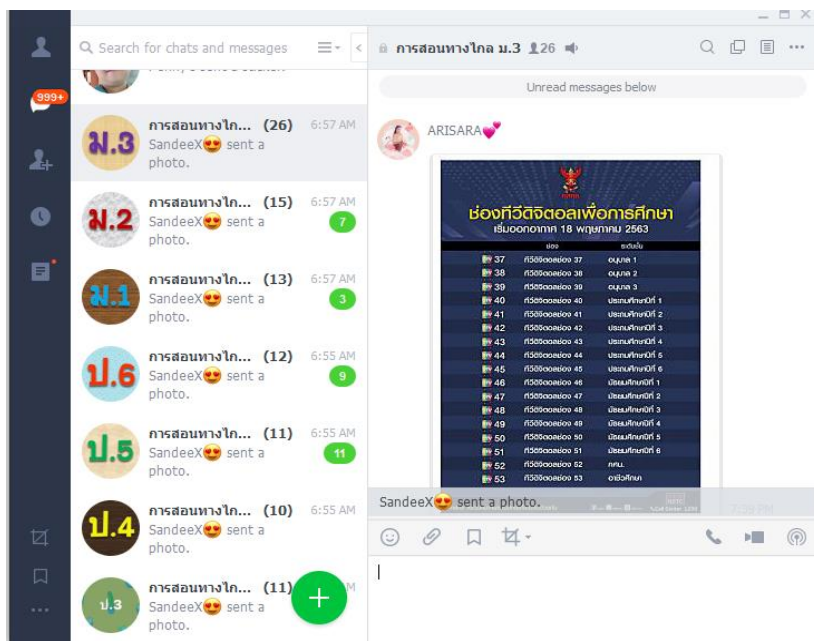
999+

Search for chats and messages

ม.3 การสอนทางไก... (26) 6:57 AM
SandeeX😍 sent a photo.

ม.2 การสอนทางไก... (15) 6:57 AM
SandeeX😍 sent a photo.
7

ม.1 การสอนทางไก... (13) 6:57 AM
SandeeX😍 sent a photo.
3

ป.6 การสอนทางไก... (12) 6:55 AM
SandeeX😍 sent a photo.
9

ป.5 การสอนทางไก... (11) 6:55 AM
SandeeX😍 sent a photo.
11

ป.4 การสอนทางไก... (10) 6:55 AM
SandeeX😍 sent a photo.

ป.3 การสอนทางไก... (11)
SandeeX😍 sent a photo.

การสอนทางไกล ม.3 26

Unread messages below

ARISARA💕

ช่องทีวีดิจิตอลเพื่อการศึกษา
เริ่มออกอากาศ 18 พฤษภาคม 2563

| ช่อง | | ระดับชั้น |
|---|---|---|
| 37 | ทีวีดิจิตอลช่อง 37 | อนุบาล 1 |
| 38 | ทีวีดิจิตอลช่อง 38 | อนุบาล 2 |
| 39 | ทีวีดิจิตอลช่อง 39 | อนุบาล 3 |
| 40 | ทีวีดิจิตอลช่อง 40 | ประถมศึกษาปีที่ 1 |
| 41 | ทีวีดิจิตอลช่อง 41 | ประถมศึกษาปีที่ 2 |
| 42 | ทีวีดิจิตอลช่อง 42 | ประถมศึกษาปีที่ 3 |
| 43 | ทีวีดิจิตอลช่อง 43 | ประถมศึกษาปีที่ 4 |
| 44 | ทีวีดิจิตอลช่อง 44 | ประถมศึกษาปีที่ 5 |
| 45 | ทีวีดิจิตอลช่อง 45 | ประถมศึกษาปีที่ 6 |
| 46 | ทีวีดิจิตอลช่อง 46 | มัธยมศึกษาปีที่ 1 |
| 47 | ทีวีดิจิตอลช่อง 47 | มัธยมศึกษาปีที่ 2 |
| 48 | ทีวีดิจิตอลช่อง 48 | มัธยมศึกษาปีที่ 3 |
| 49 | ทีวีดิจิตอลช่อง 49 | มัธยมศึกษาปีที่ 4 |
| 50 | ทีวีดิจิตอลช่อง 50 | มัธยมศึกษาปีที่ 5 |
| 51 | ทีวีดิจิตอลช่อง 51 | มัธยมศึกษาปีที่ 6 |
| 52 | ทีวีดิจิตอลช่อง 52 | กศน. |
| 53 | ทีวีดิจิตอลช่อง 53 | อาชีวศึกษา |

SandeeX😍 sent a photo.